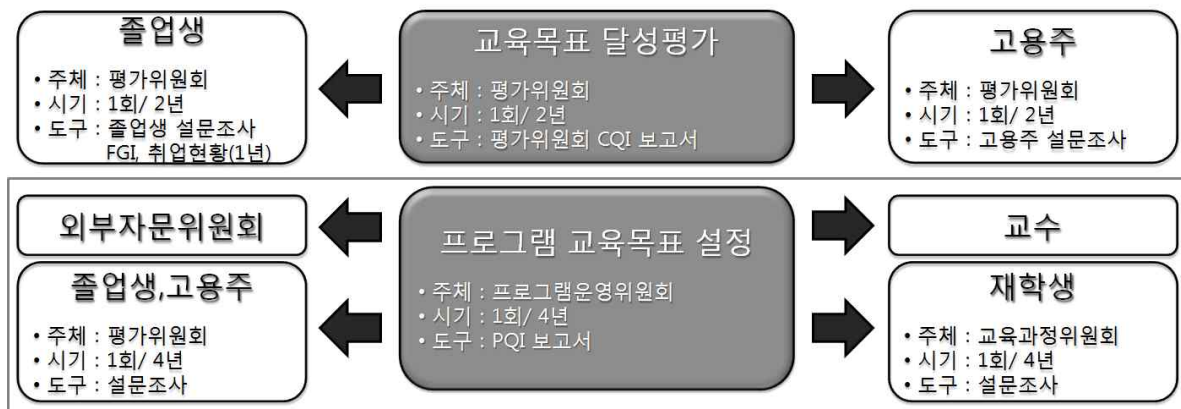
졸업생

• 주체 : 평가위원회
• 시기 : 1회/ 2년
• 도구 : 졸업생 설문조사 FGI, 취업현황(1년)

교육목표 달성평가

• 주체 : 평가위원회
• 시기 : 1회/ 2년
• 도구 : 평가위원회 CQI 보고서

고용주

• 주체 : 평가위원회
• 시기 : 1회/ 2년
• 도구 : 고용주 설문조사

외부자문위원회

졸업생,고용주

• 주체 : 평가위원회
• 시기 : 1회/ 4년
• 도구 : 설문조사

프로그램 교육목표 설정

• 주체 : 프로그램운영위원회
• 시기 : 1회/ 4년
• 도구 : PQI 보고서

교수

재학생

• 주체 : 교육과정위원회
• 시기 : 1회/ 4년
• 도구 : 설문조사